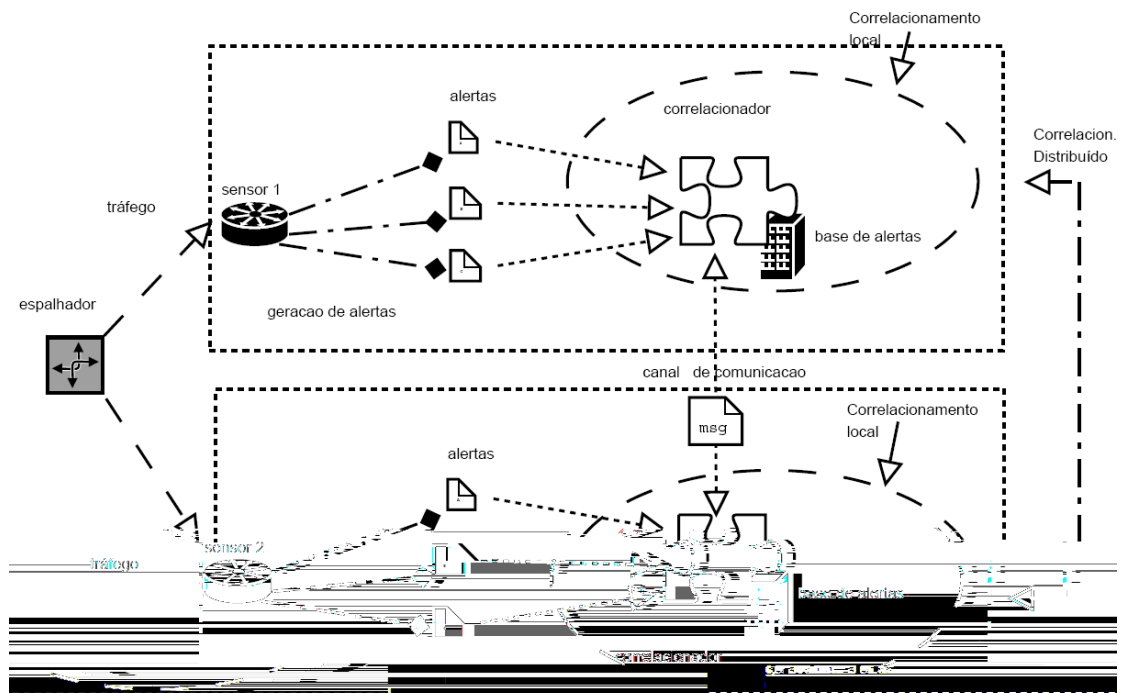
Correlacionamento local

alertas

correlacionador

Correlacion. Distribuído

sensor 1

tráfego

base de alertas

espalhador

geracao de alertas

canal de comunicacao

msg

Correlacionamento local

alertas

sensor 2

tráfego

base de alertas

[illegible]

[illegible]